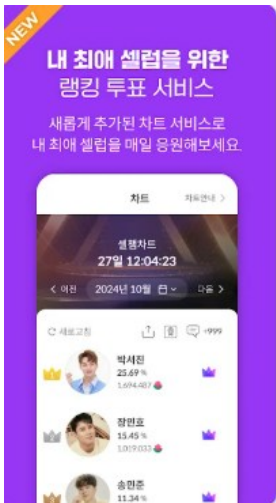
NEW

내 최애 셀럽을 위한
랭킹 투표 서비스

새롭게 추가된 차트 서비스로
내 최애 셀럽을 매일 응원해보세요.

차트
차트안내 >

셀럽차트
27일 12:04:23

< 이전 2024년 10월 다음 >

새로고침
+999

박서진
25.69 %
1,694,487

장민호
15.45 %
1,019,033

송한준
11.34 %